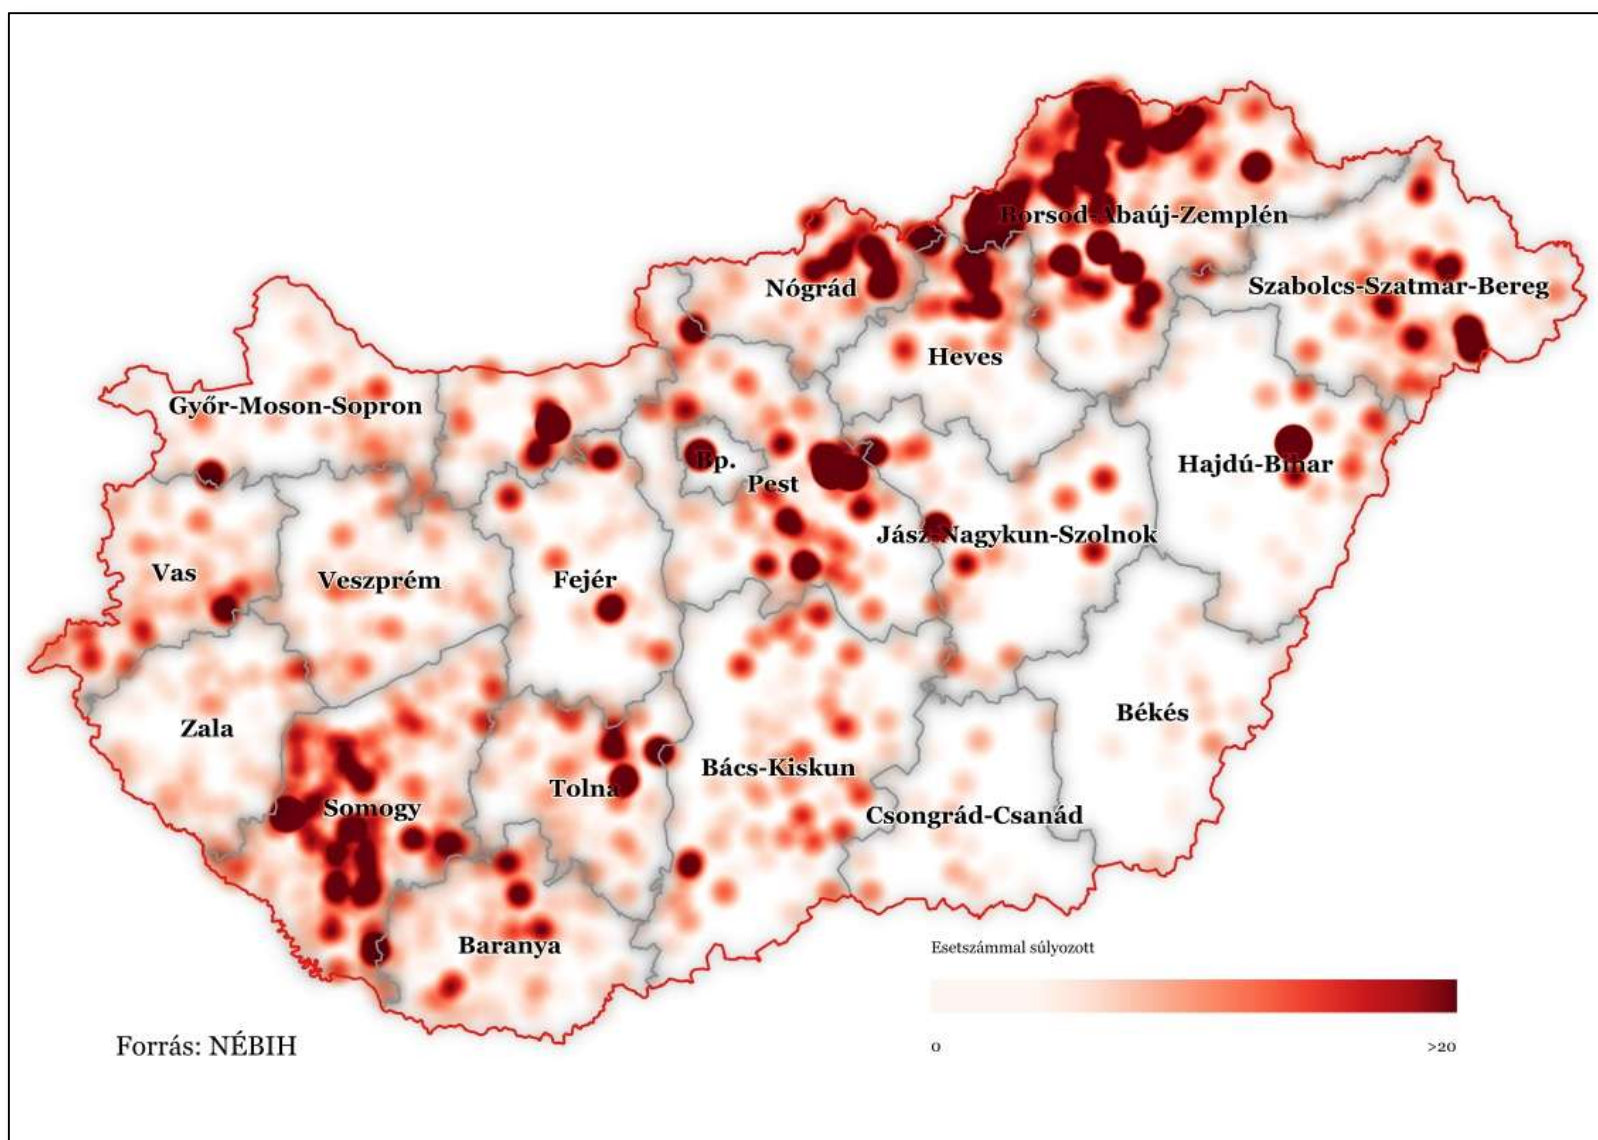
Borsod-Abaúj-Zemplén

Nógrád

Szabolcs-Szatmár-Bereg

Heves

Győr-Moson-Sopron

Bp.

Pest

Hajdú-Bihar

Jász-Nagykun-Szolnok

Vas

Veszprém

Fejér

Zala

Békés

Bács-Kiskun

Tolna

Somogy

Csongrád-Csanád

Baranya

Esetszámmal súlyozott

0

>20

Forrás: NÉBIH